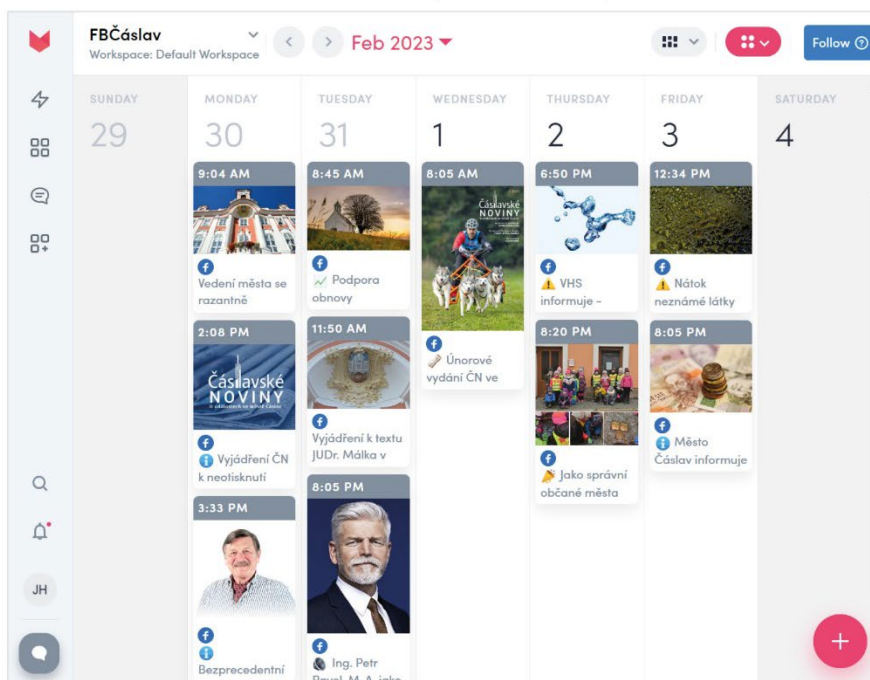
FBČáslav
Workspace: Default Workspace

Feb 2023

Follow

SUNDAY
29

MONDAY
30

9:04 AM
Vedení města se razantně

2:08 PM
Čáslavské NOVINY
Vyjádření ČN k neotisknutí

3:33 PM
Bezprecedentní

TUESDAY
31

8:45 AM
Podpora obnovy

11:50 AM
Vyjádření k textu JUDr. Málka v

8:05 PM
Ing. Petr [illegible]

WEDNESDAY
1

8:05 AM
Čáslavské NOVINY
Únorové vydání ČN ve

THURSDAY
2

6:50 PM
VHS informuje –

8:20 PM
Jako správní občané města

FRIDAY
3

12:34 PM
Nátok neznámé látky

8:05 PM
Město Čáslav informuje

SATURDAY
4

JH